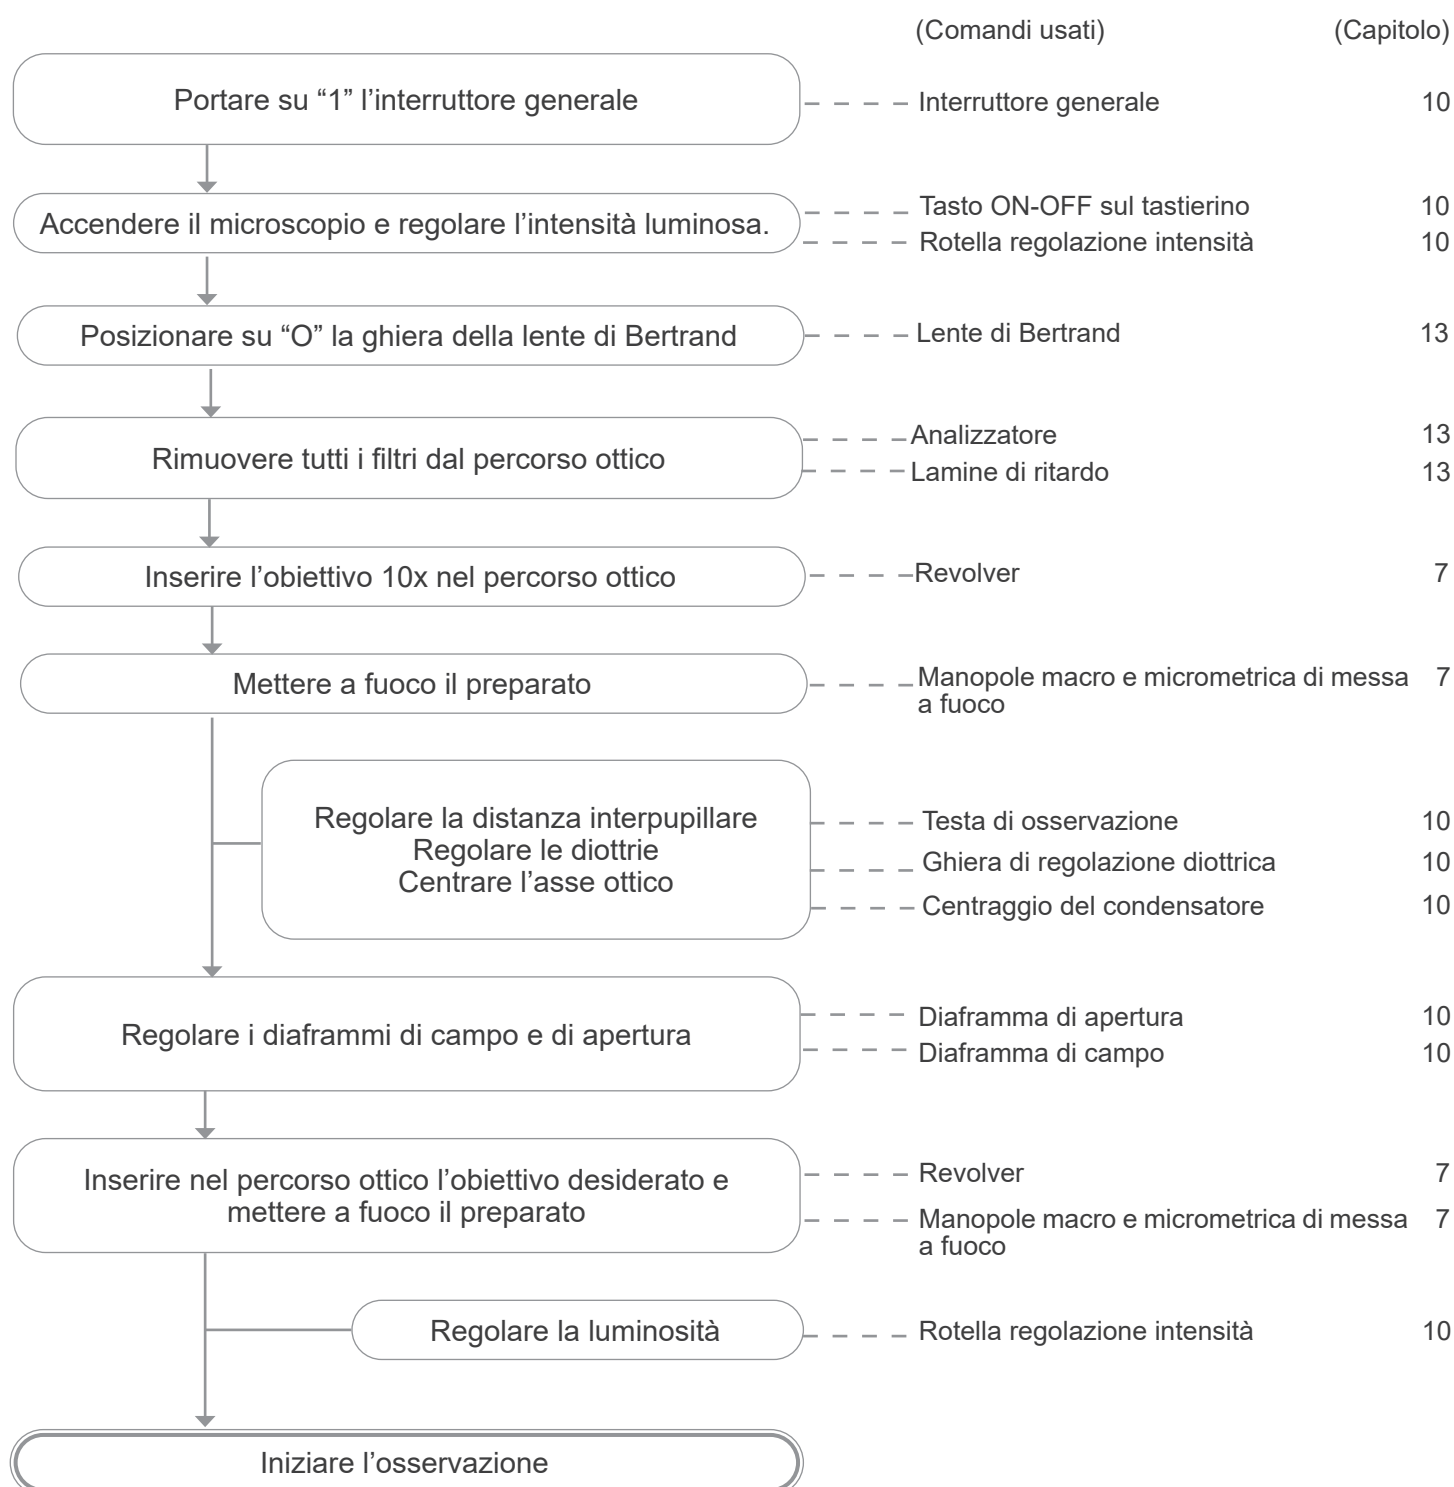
(Comandi usati) (Capitolo)

Portare su “1” l’interruttore generale — Interruttore generale 10

Accendere il microscopio e regolare l’intensità luminosa. — Tasto ON-OFF sul tastierino 10
— Rotella regolazione intensità 10

Posizionare su “O” la ghiera della lente di Bertrand — Lente di Bertrand 13

Rimuovere tutti i filtri dal percorso ottico — Analizzatore 13
— Lamine di ritardo 13

Inserire l’obiettivo 10x nel percorso ottico — Revolver 7

Mettere a fuoco il preparato — Manopole macro e micrometrica di messa a fuoco 7

Regolare la distanza interpupillare
Regolare le diottrie
Centrare l’asse ottico
— Testa di osservazione 10
— Ghiera di regolazione diottrica 10
— Centraggio del condensatore 10

Regolare i diaframmi di campo e di apertura — Diaframma di apertura 10
— Diaframma di campo 10

Inserire nel percorso ottico l’obiettivo desiderato e mettere a fuoco il preparato — Revolver 7
— Manopole macro e micrometrica di messa a fuoco 7

Regolare la luminosità — Rotella regolazione intensità 10

Iniziare l’osservazione